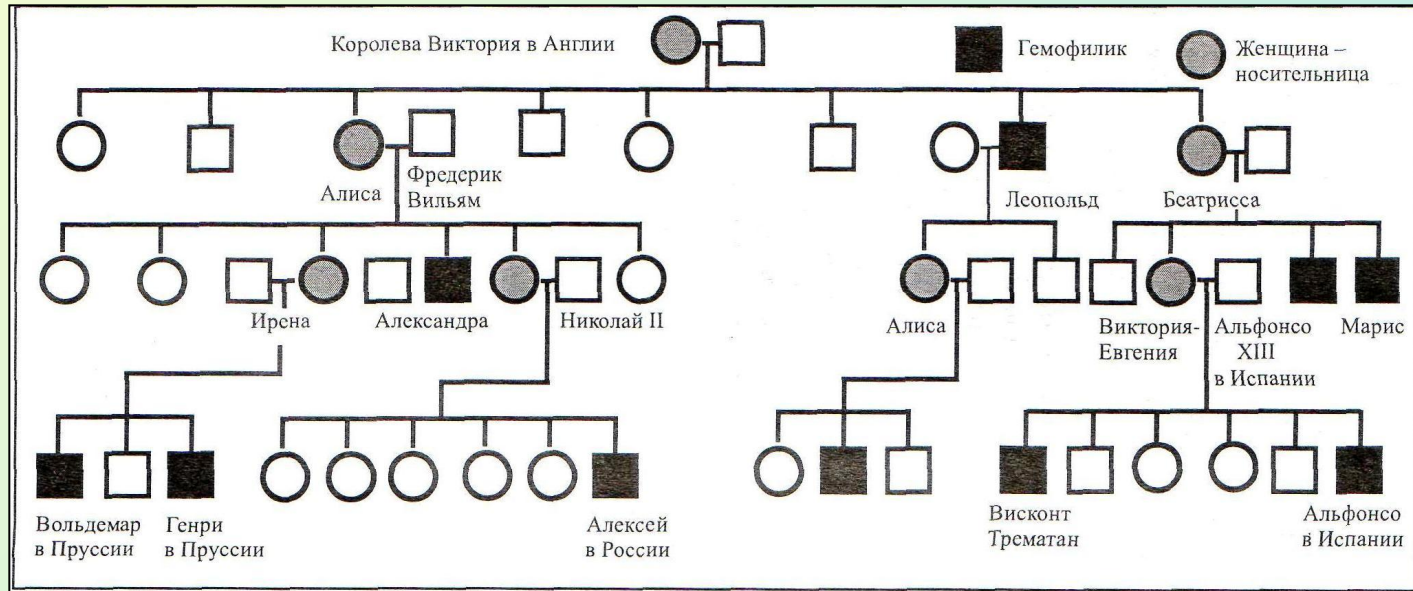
Королева Виктория в Англии

Гемофилик

Женщина – носительница

Алиса

Фредерик Вильям

Леопольд

Беатрисса

Ирена

Александра

Николай II

Алиса

Виктория-Евгения

Альфонсо XIII в Испании

Марис

Вольдемар в Пруссии

Генри в Пруссии

Алексей в России

Висконт Трематан

Альфонсо в Испании